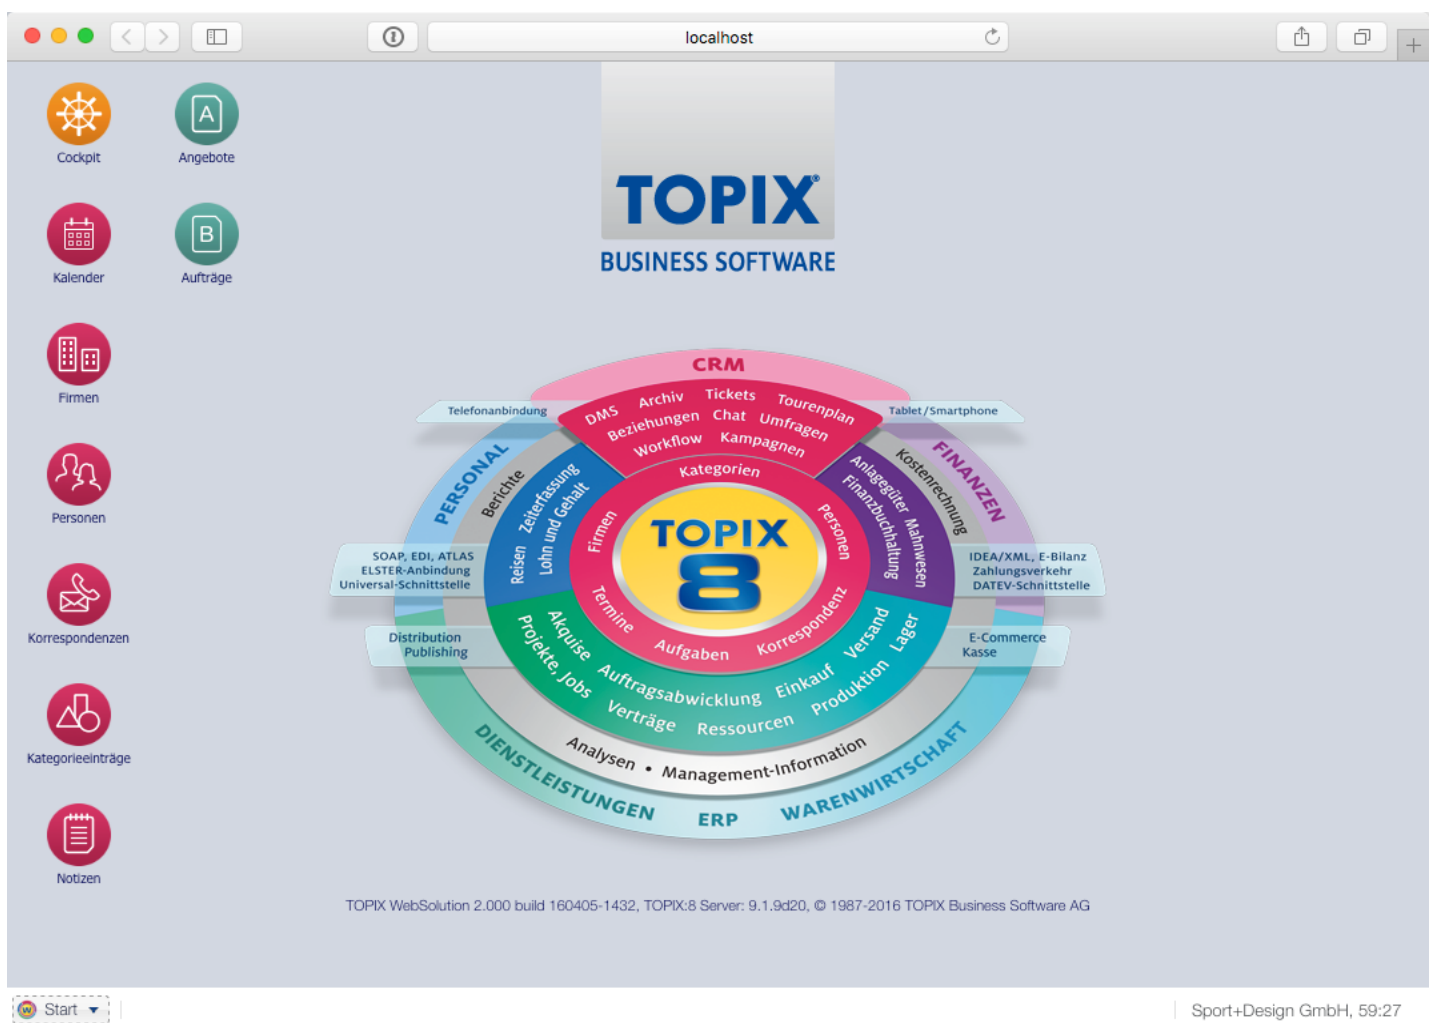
localhost

Cockpit
Angebote
Kalender
Aufträge
Firmen
Personen
Korrespondenzen
Kategorieeinträge
Notizen

TOPIX®
BUSINESS SOFTWARE

CRM
DMS Archiv Tickets Tourenplan
Beziehungen Chat Umfragen
Workflow Kampagnen
Telefonanbindung
Tablet / Smartphone
PERSONAL
Berichte
Zeiterfassung
Lohn und Gehalt
Reisen
FINANZEN
Kostenrechnung
Anlagegüter
Finanzbuchhaltung
Mahnwesen
Kategorien
Firmen
Personen
TOPIX
8
Termine
Aufgaben
Korrespondenz
SOAP, EDI, ATLAS
ELSTER-Anbindung
Universal-Schnittstelle
IDEA/XML, E-Bilanz
Zahlungsverkehr
DATEV-Schnittstelle
Distribution
Publishing
E-Commerce
Kasse
Akquise
Projekte, Jobs
Auftragsabwicklung
Einkauf
Versand
Lager
Verträge
Ressourcen
Produktion
Analysen • Management-Information
DIENSTLEISTUNGEN
ERP
WARENWIRTSCHAFT

TOPIX WebSolution 2.000 build 160405-1432, TOPIX:8 Server: 9.1.9d20, © 1987-2016 TOPIX Business Software AG

Start
Sport+Design GmbH, 59:27